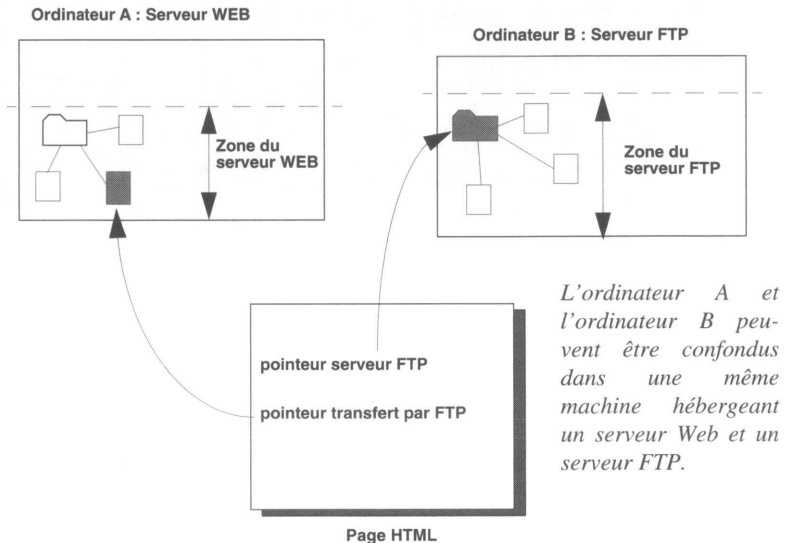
Ordinateur A : Serveur WEB

Ordinateur B : Serveur FTP

Zone du serveur WEB

Zone du serveur FTP

pointeur serveur FTP

pointeur transfert par FTP

Page HTML

L'ordinateur A et l'ordinateur B peuvent être confondus dans une même machine hébergeant un serveur Web et un serveur FTP.